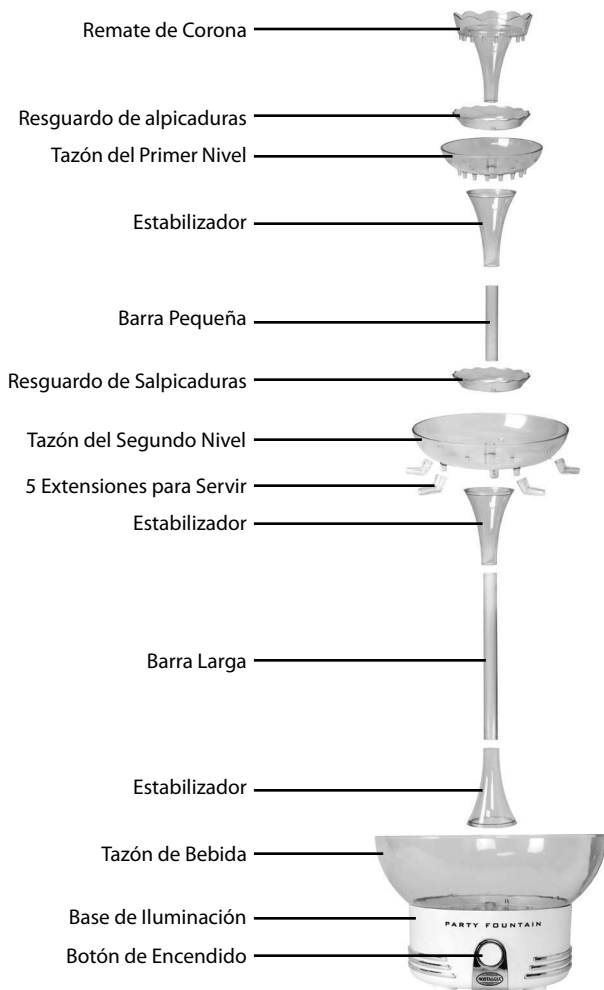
Remate de Corona
Resguardo de alpicaduras
Tazón del Primer Nivel
Estabilizador
Barra Pequeña
Resguardo de Salpicaduras
Tazón del Segundo Nivel
5 Extensiones para Servir
Estabilizador
Barra Larga
Estabilizador
Tazón de Bebida
Base de Iluminación
Botón de Encendido
PARTY FOUNTAIN
NOSTALGIA